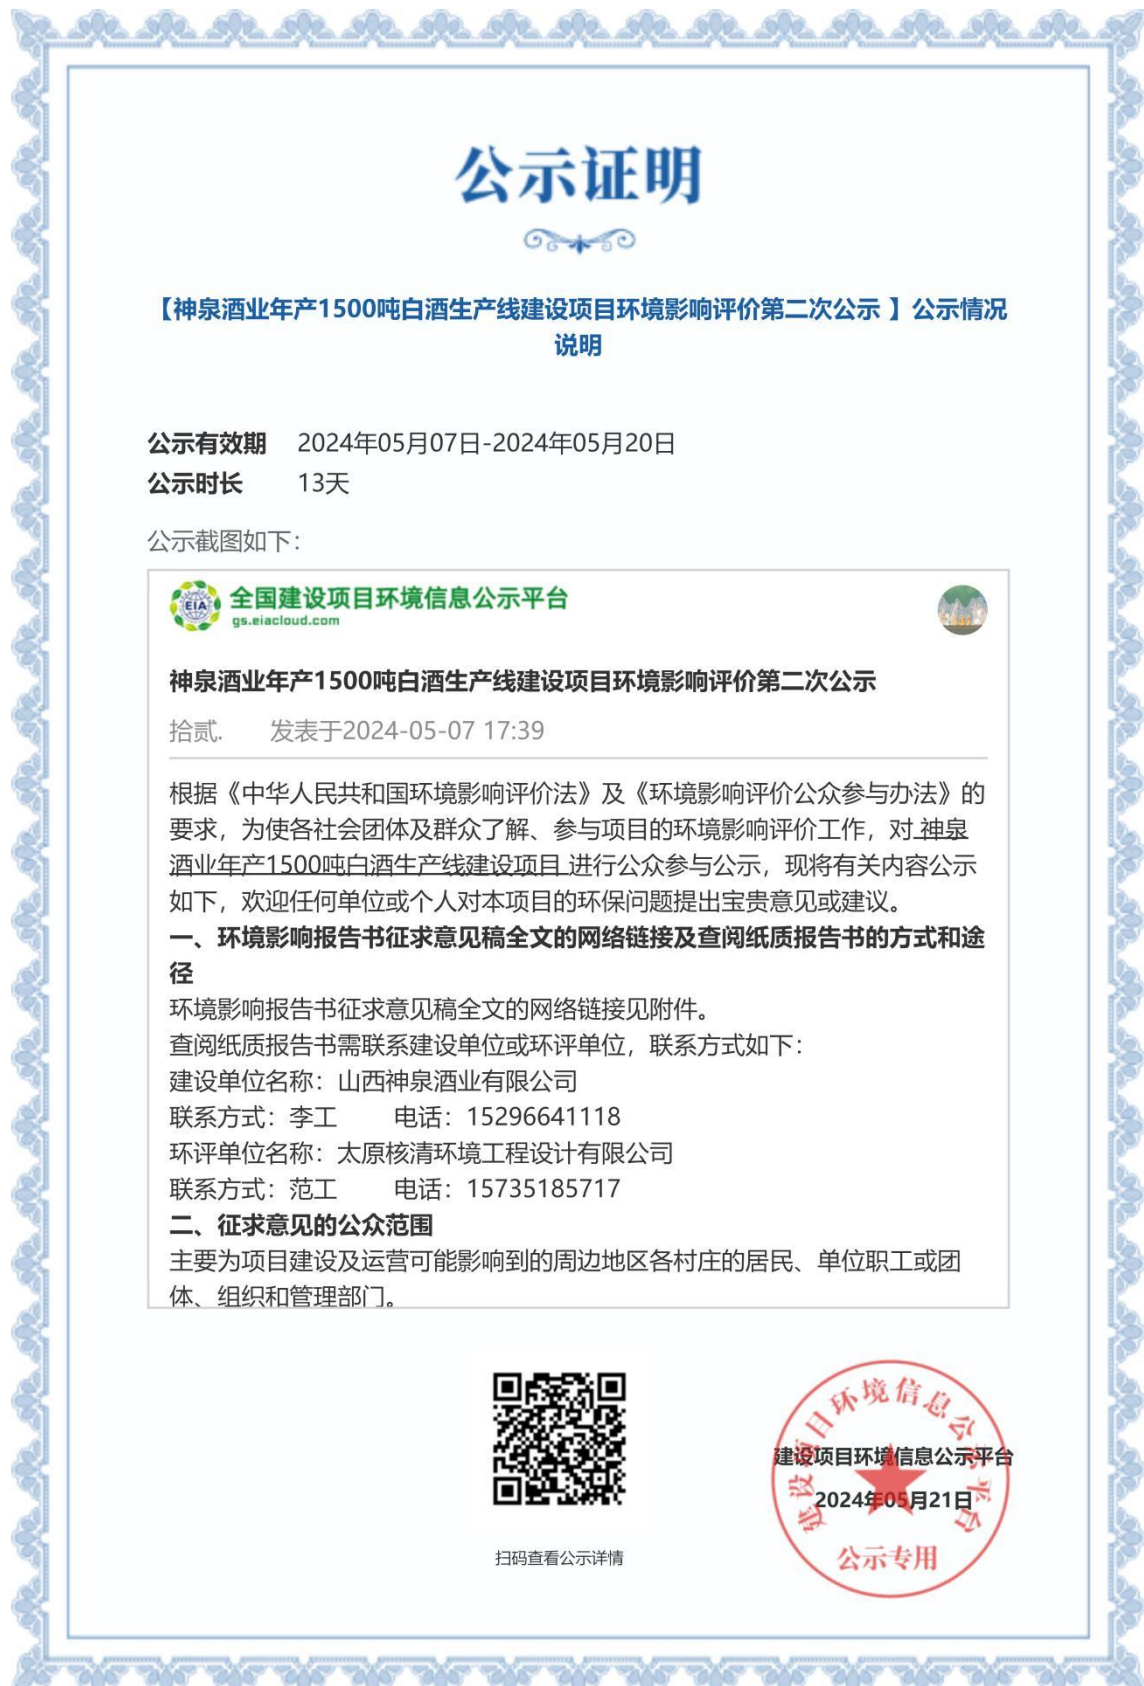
公示证明

【神泉酒业年产1500吨白酒生产线建设项目环境影响评价第二次公示 】公示情况说明

公示有效期 2024年05月07日-2024年05月20日
公示时长 13天

公示截图如下:

全国建设项目环境信息公示平台
gs.eiacloud.com

神泉酒业年产1500吨白酒生产线建设项目环境影响评价第二次公示

拾贰. 发表于2024-05-07 17:39

根据《中华人民共和国环境影响评价法》及《环境影响评价公众参与办法》的要求，为使各社会团体及群众了解、参与项目的环境影响评价工作，对神泉酒业年产1500吨白酒生产线建设项目进行公众参与公示，现将有关内容公示如下，欢迎任何单位或个人对本项目的环保问题提出宝贵意见或建议。
一、环境影响报告书征求意见稿全文的网络链接及查阅纸质报告书的方式和途径
环境影响报告书征求意见稿全文的网络链接见附件。
查阅纸质报告书需联系建设单位或环评单位，联系方式如下：
建设单位名称：山西神泉酒业有限公司
联系方式：李工 电话：15296641118
环评单位名称：太原核清环境工程设计有限公司
联系方式：范工 电话：15735185717
二、征求意见的公众范围
主要为项目建设及运营可能影响到的周边地区各村庄的居民、单位职工或团体、组织和管理部门。

扫码查看公示详情

建设项目环境信息公示平台
2024年05月21日
建设项目环境信息公示平台
公示专用